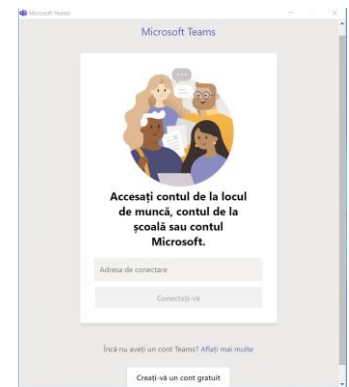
Microsoft Teams

Microsoft Teams

Accesați contul de la locul de muncă, contul de la școală sau contul Microsoft.

Adresa de conectare

Conectați-vă

Încă nu aveți un cont Teams? Aflați mai multe

Creați-vă un cont gratuit